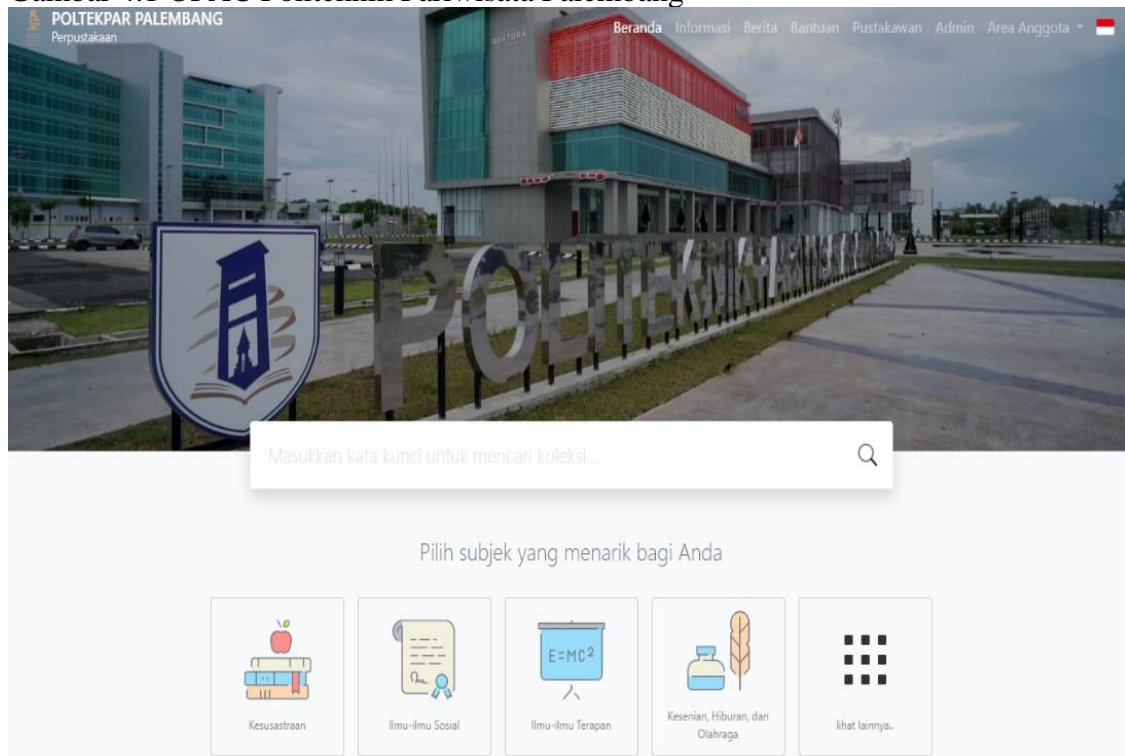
Gambar 4.1 OPAC Politeknik Pariwisata Palembang

POLTEKPAR PALEMBANG
Perpustakaan

Beranda Informasi Berita Bantuan Pustakawan Admin Area Anggota

POLITEKNIK PARIWISATA

Masukkan kata kunci untuk mencari koleksi...

Pilih subjek yang menarik bagi Anda

E=MC$^2$

Kesusastraan

Ilmu-ilmu Sosial

Ilmu-ilmu Terapan

Kesenian, Hiburan, dan Olahraga

lihat lainnya..